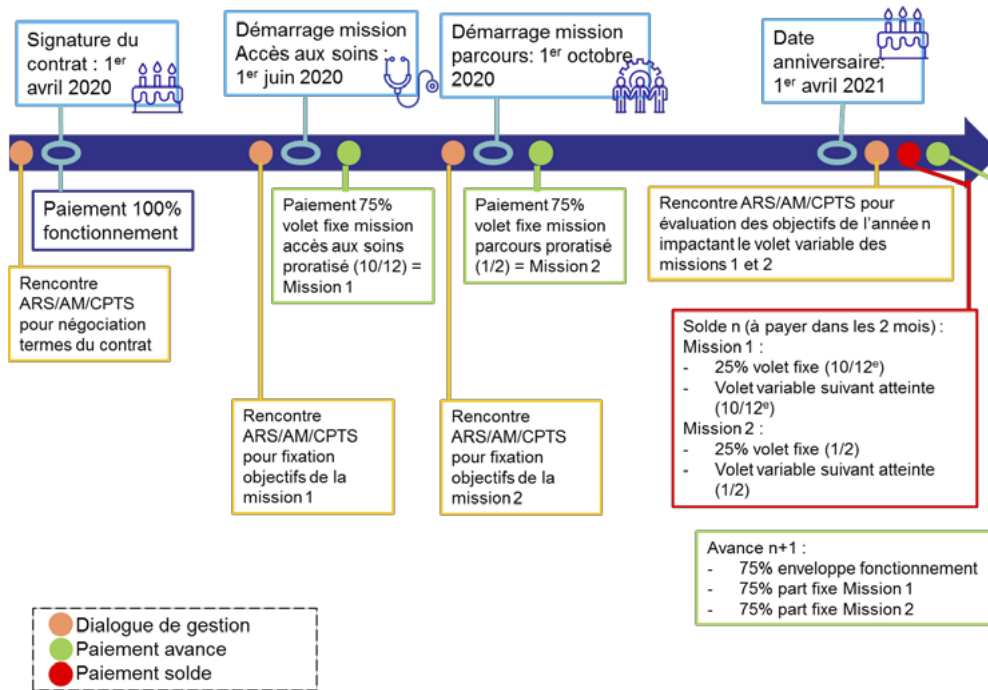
Signature du contrat : 1$^{er}$ avril 2020

Démarrage mission Accès aux soins : 1$^{er}$ juin 2020

Démarrage mission parcours: 1$^{er}$ octobre 2020

Date anniversaire: 1$^{er}$ avril 2021

Paiement 100% fonctionnement

Rencontre ARS/AM/CPTS pour négociation termes du contrat

Paiement 75% volet fixe mission accès aux soins proratisé (10/12) = Mission 1

Rencontre ARS/AM/CPTS pour fixation objectifs de la mission 1

Paiement 75% volet fixe mission parcours proratisé (1/2) = Mission 2

Rencontre ARS/AM/CPTS pour fixation objectifs de la mission 2

Rencontre ARS/AM/CPTS pour évaluation des objectifs de l'année n impactant le volet variable des missions 1 et 2

Solde n (à payer dans les 2 mois) :
Mission 1 :
- 25% volet fixe (10/12$^{e}$)
- Volet variable suivant atteinte (10/12$^{e}$)
Mission 2 :
- 25% volet fixe (1/2)
- Volet variable suivant atteinte (1/2)

Avance n+1 :
- 75% enveloppe fonctionnement
- 75% part fixe Mission 1
- 75% part fixe Mission 2

Dialogue de gestion
Paiement avance
Paiement solde